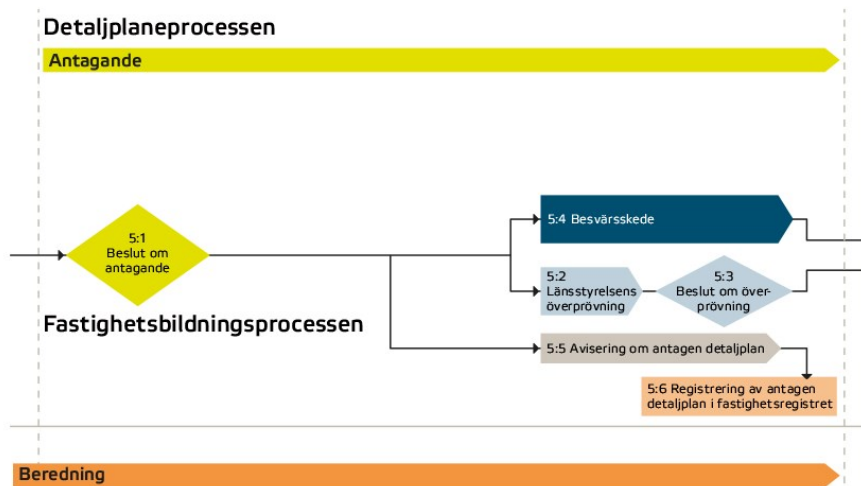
Detaljplaneprocessen

Antagande

5:1
Beslut om
antagande

5:4 Besvärsskede

5:2
Länsstyrelsens
överprövning

5:3
Beslut om överprövning

Fastighetsbildningsprocessen

5:5 Avisering om antagen detaljplan

5:6 Registrering av antagen detaljplan i fastighetsregistret

Beredning